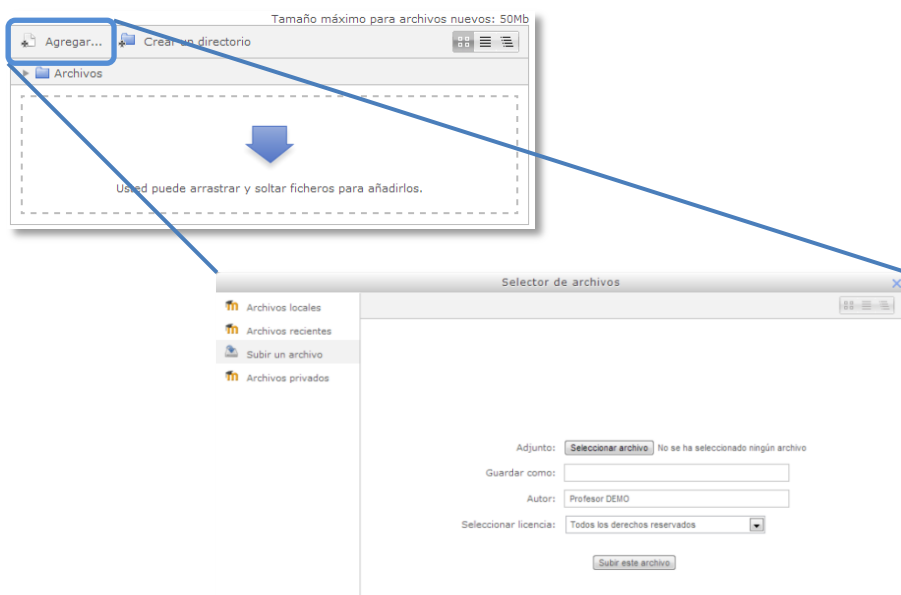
Tamaño máximo para archivos nuevos: 50Mb

Agregar... Crear un directorio

Archivos

Usted puede arrastrar y soltar ficheros para añadirlos.

Selector de archivos

Archivos locales
Archivos recientes
Subir un archivo
Archivos privados

Adjunto: Seleccionar archivo No se ha seleccionado ningún archivo

Guardar como:

Autor: Profesor DEMO

Seleccionar licencia: Todos los derechos reservados

Subir este archivo